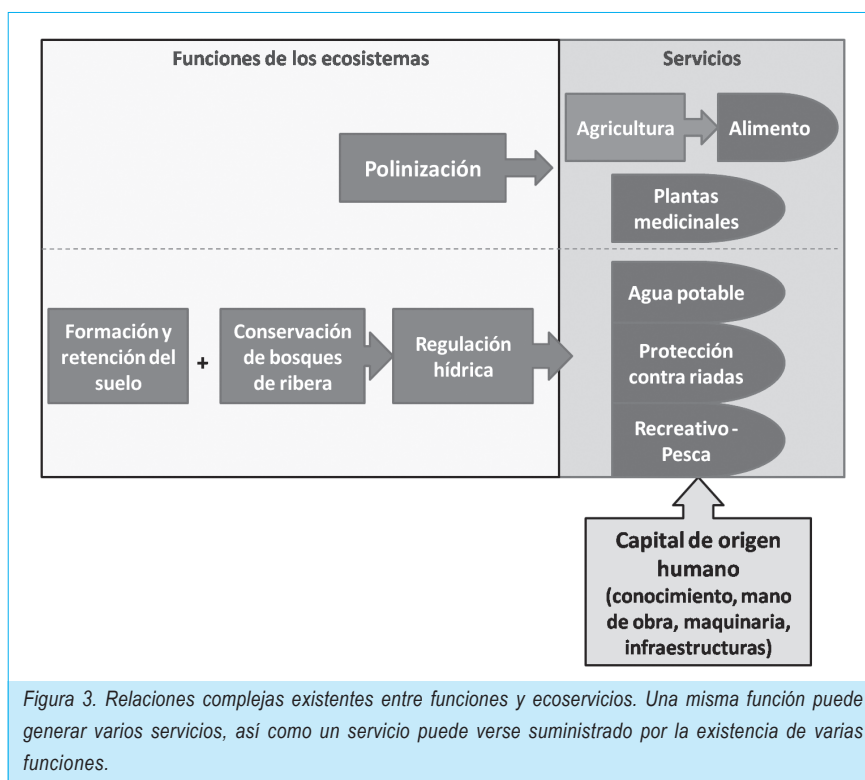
Funciones de los ecosistemas

Servicios

Agricultura

Alimento

Polinización

Plantas medicinales

Agua potable

Formación y retención del suelo

+

Conservación de bosques de ribera

Regulación hídrica

Protección contra riadas

Recreativo - Pesca

Capital de origen humano (conocimiento, mano de obra, maquinaria, infraestructuras)

Figura 3. Relaciones complejas existentes entre funciones y ecoservicios. Una misma función puede generar varios servicios, así como un servicio puede verse suministrado por la existencia de varias funciones.